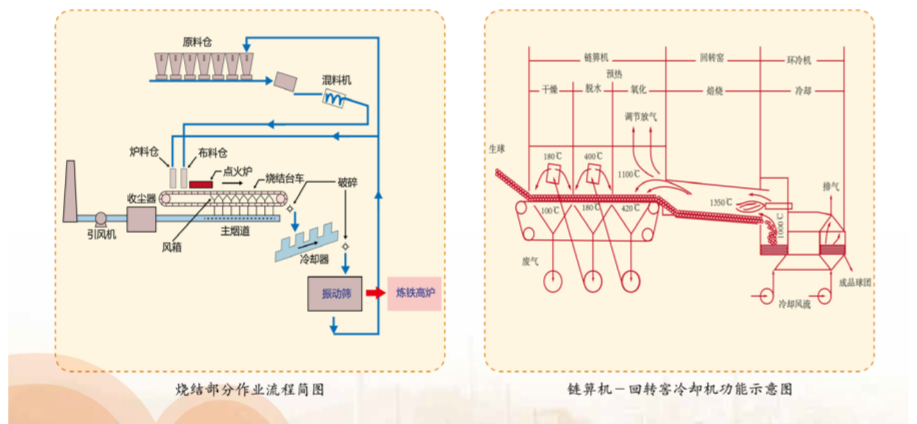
原料仓
混料机
炉料仓
布料仓
点火炉
烧结台车
破碎
收尘器
引风机
风箱
主烟道
冷却器
振动筛
炼铁高炉

烧结部分作业流程简图

链篦机
回转窑
环冷机
干燥
预热
脱水
氧化
焙烧
冷却
调节放气
生球
180 ℃
400 ℃
1100 ℃
1350 ℃
100 ℃
180 ℃
420 ℃
1000 ℃
排气
废气
冷却风流
成品球团

链算机—回转窑冷却机功能示意图